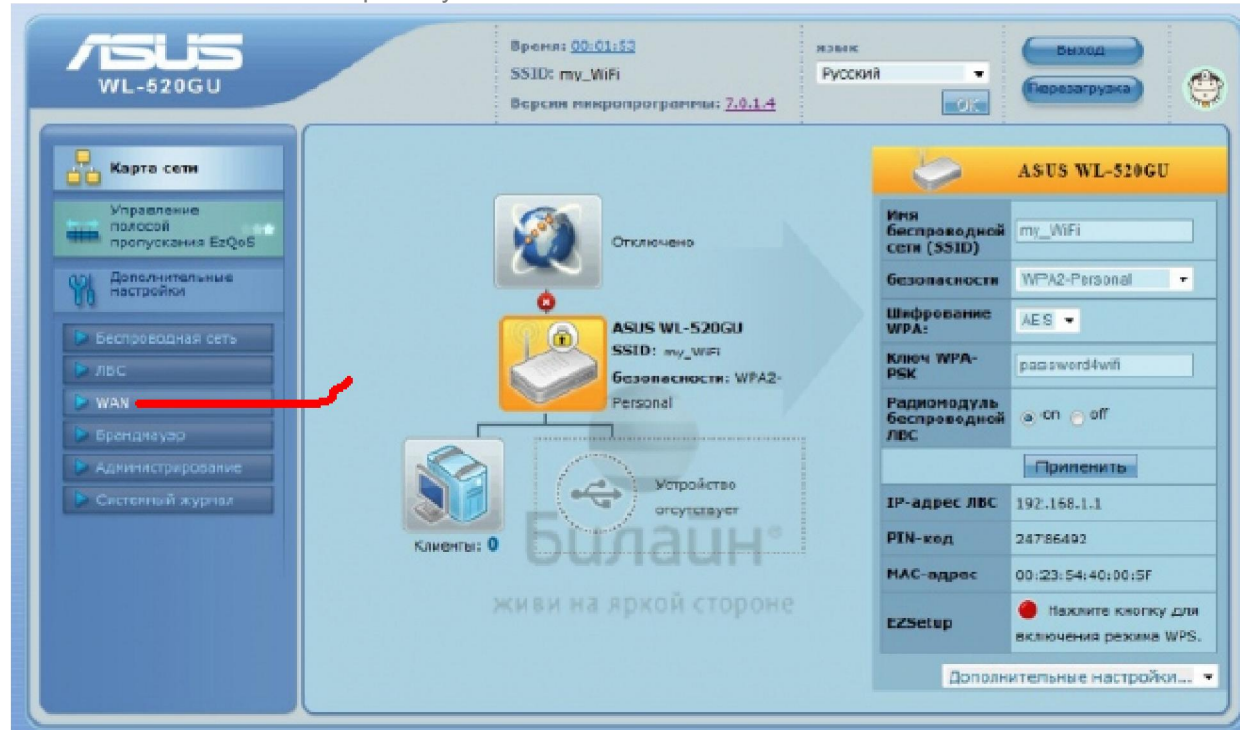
ASUS
WL-520GU

Время: 00:01:53
SSID: my_WiFi
Версия микропрограммы: 7.0.1.4

язык
Русский
OK

Выход
Перезагрузка

Карта сети
Управление полосой пропускания EzQoS
Дополнительные настройки
Беспроводная сеть
ЛВС
WAN
Брандмауэр
Администрирование
Системный журнал

Отключено

ASUS WL-520GU
SSID: my_WiFi
безопасности: WPA2-Personal

Клиенты: 0

Устройство отсутствует

Билайн
живи на яркой стороне

ASUS WL-520GU

| Имя беспроводной сети (SSID) | my_WiFi |
|---|---|
| безопасности | WPA2-Personal |
| Шифрование WPA: | AES |
| Ключ WPA-PSK | password4wifi |
| Радиомодуль беспроводной ЛВС | on off |
| Применить | |
| IP-адрес ЛВС | 192.168.1.1 |
| PIN-код | 24786492 |
| MAC-адрес | 00:23:54:40:00:5F |
| EZSetup | Нажмите кнопку для включения режима WPS. |

Дополнительные настройки...